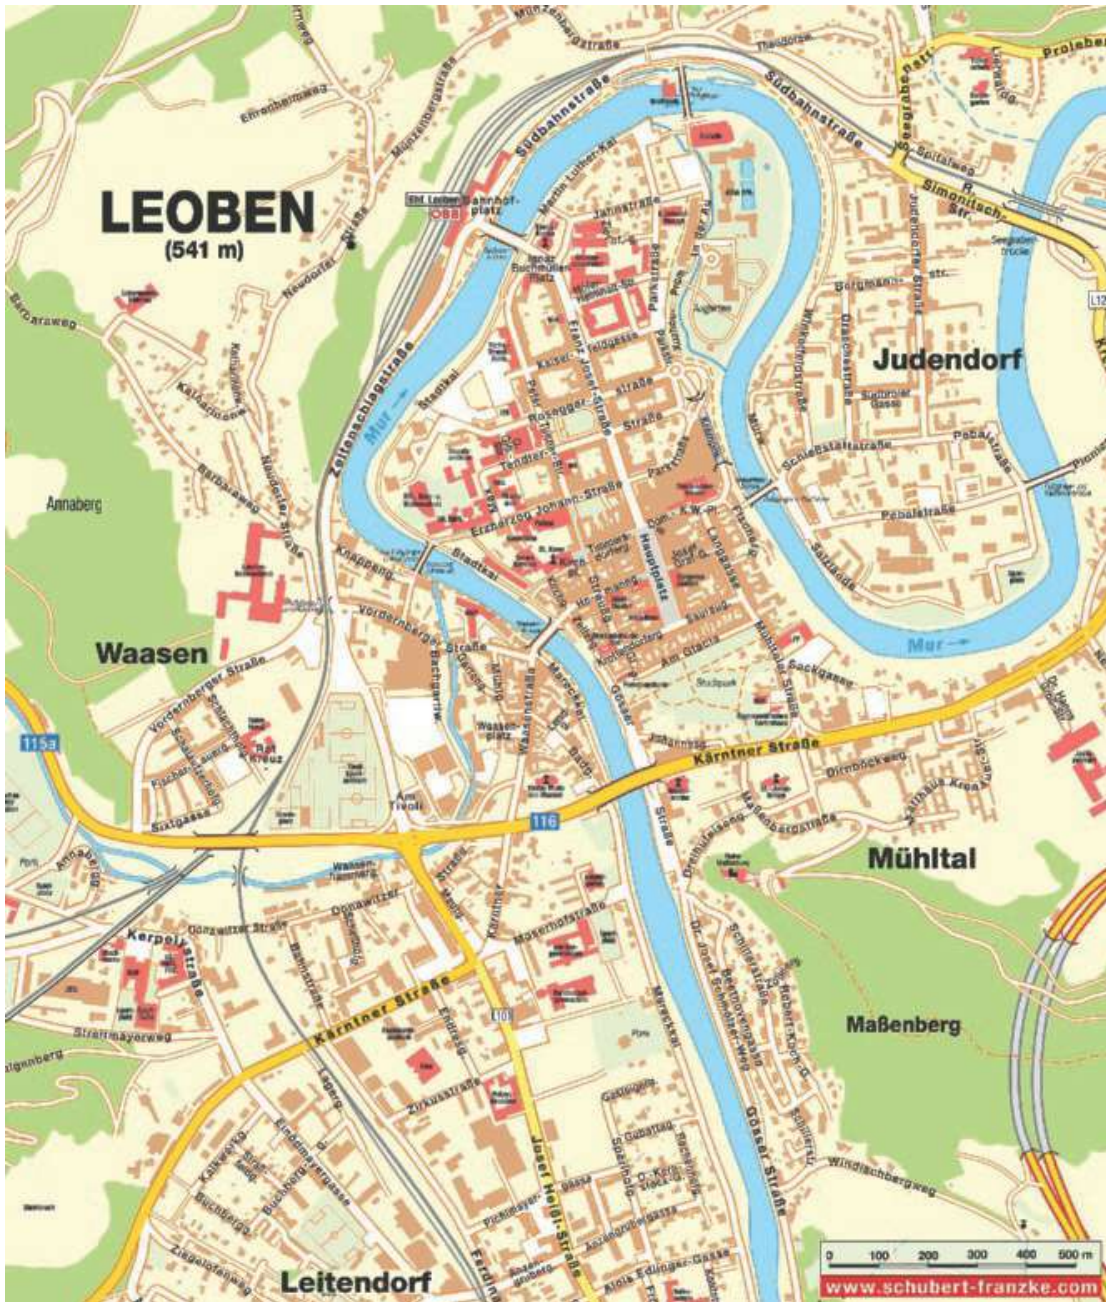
LEOBEN
(541 m)

Judendorf

Waasen

Mühltal

Maßenberg

Leitendorf

Annaberg

Südbahnstraße

Zeltenschlagstraße

Mur

Kärntner Straße

Kärntner Straße

Vordernberger Straße

Josef Heißl-Straße

Gösser Straße

Hauptplatz

Franz-Josef-Straße

Peter-Tunner-Str.

Erzherzog-Johann-Straße

Kerpelystraße

Moserhofstraße

Stadtkai

Waasenplatz

Am Tivoli

Dirnböckweg

Simonitsch-Str.

Proleber

Windischbergweg

Pebalstraße

Schießstattstraße

Straßmayrweg

Zirkusstraße

Bahnhofplatz

Knappeng.

Sackgasse

Am Glacis

Parkstraße

Timmersdorfergasse

Barbaraweg

Neudorfer Straße

Münzenbergstraße

Mühltalstraße

Mareckkai

Kaiserfeldgasse

Roseggerstraße

Lessingstraße

Schillerstraße

Dr.-Josef-Schneider-Weg

Gaswerkstraße

Annabergweg

Waasen-Kaserne

115a

116

L108

L12

0 100 200 300 400 500 m

www.schubert-franzke.com